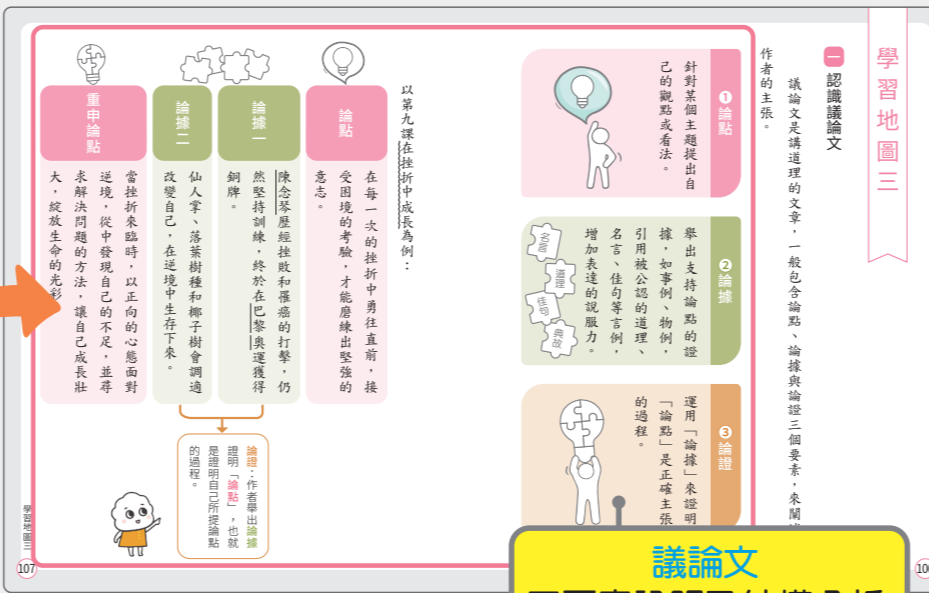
學習地圖三

一 認識議論文

議論文是講道理的文章，一般包含論點、論據與論證三個要素，來闡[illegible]作者的主張。

❶論點
針對某個主題提出自己的觀點或看法。

❷論據
舉出支持論點的證據，如事例、物例，引用被公認的道理、名言、佳句等言例，增加表達的說服力。

名言 道理 佳句 典故

❸論證
運用「論據」來證明「論點」是正確主張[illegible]的過程。

以第九課〈在挫折中成長〉為例：

論點
在每一次的挫折中勇往直前，接受困境的考驗，才能磨練出堅強的意志。

論據一
陳念琴歷經挫敗和罹癌的打擊，仍然堅持訓練，終於在巴黎奧運獲得銅牌。

論據二
仙人掌、落葉樹種和椰子樹會調適改變自己，在逆境中生存下來。

論證：作者舉出論據證明「論點」，也就是證明自己所提論點的過程。

重申論點
當挫折來臨時，以正向的心態面對逆境，從中發現自己的不足，並尋求解決問題的方法，讓自己成長壯大，綻放生命的光彩。

學習地圖三

107

106

議論文
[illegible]